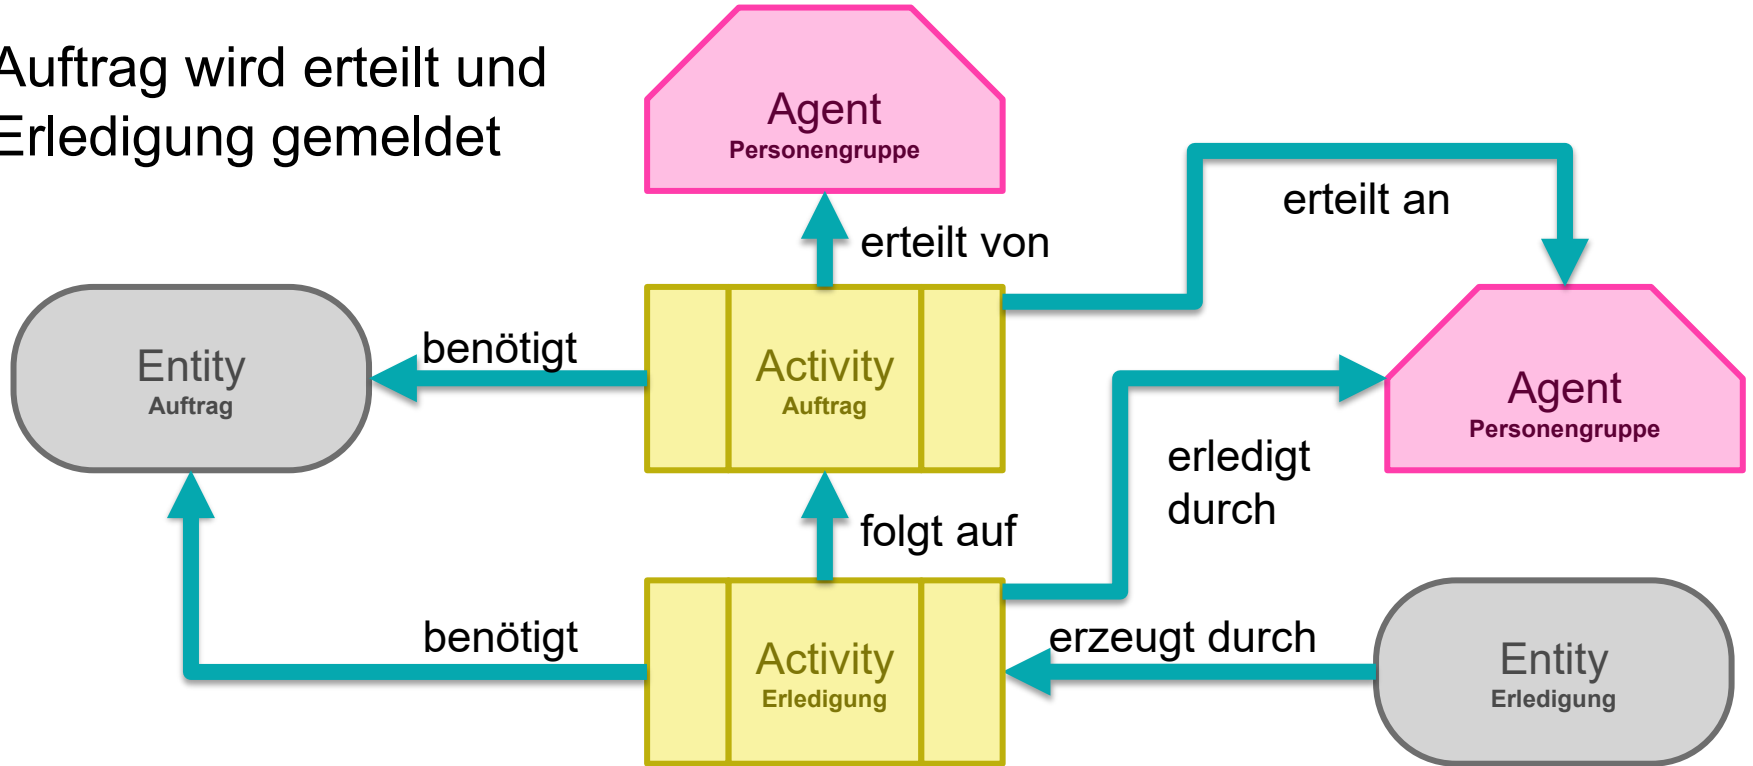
Auftrag wird erteilt und Erledigung gemeldet

Agent
Personengruppe

erteilt von

erteilt an

Entity
Auftrag

benötigt

Activity
Auftrag

Agent
Personengruppe

erledigt durch

folgt auf

benötigt

Activity
Erledigung

erzeugt durch

Entity
Erledigung